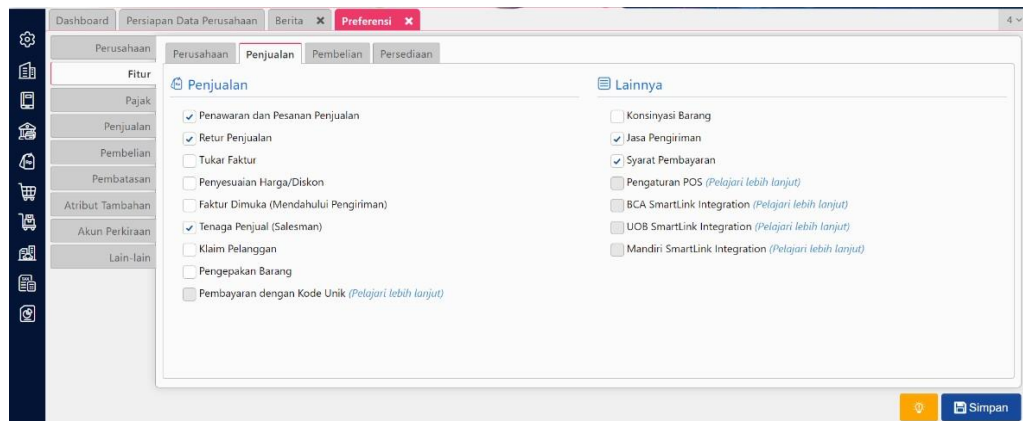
Dashboard | Persiapan Data Perusahaan | Berita ✕ | Preferensi ✕

4

Perusahaan
Fitur
Pajak
Penjualan
Pembelian
Pembatasan
Atribut Tambahan
Akun Perkiraan
Lain-lain

Perusahaan | Penjualan | Pembelian | Persediaan

Penjualan

Penawaran dan Pesanan Penjualan
Retur Penjualan
Tukar Faktur
Penyesuaian Harga/Diskon
Faktur Dimuka (Mendahului Pengiriman)
Tenaga Penjual (Salesman)
Klaim Pelanggan
Pengepakan Barang
Pembayaran dengan Kode Unik (Pelajari lebih lanjut)

Lainnya

Konsinyasi Barang
Jasa Pengiriman
Syarat Pembayaran
Pengaturan POS (Pelajari lebih lanjut)
BCA SmartLink Integration (Pelajari lebih lanjut)
UOB SmartLink Integration (Pelajari lebih lanjut)
Mandiri SmartLink Integration (Pelajari lebih lanjut)

Simpan